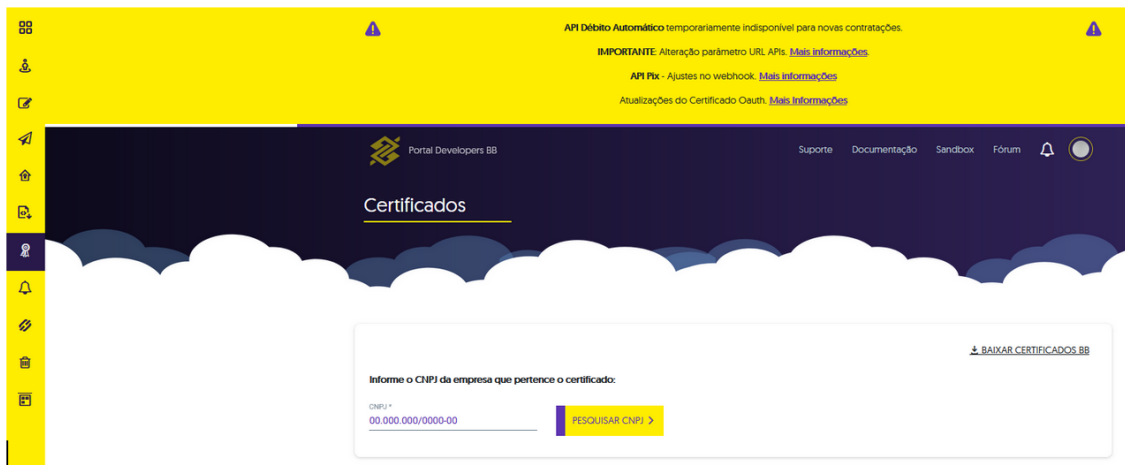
API Débito Automático temporariamente indisponível para novas contratações.

IMPORTANTE: Alteração parâmetro URL APIs. Mais informações.

API Pix - Ajustes no webhook. Mais informações

Atualizações do Certificado Oauth. Mais Informações

Portal Developers BB

Suporte Documentação Sandbox Fórum

Certificados

BAIXAR CERTIFICADOS BB

Informe o CNPJ da empresa que pertence o certificado:

CNPJ *
00.000.000/0000-00

PESQUISAR CNPJ >